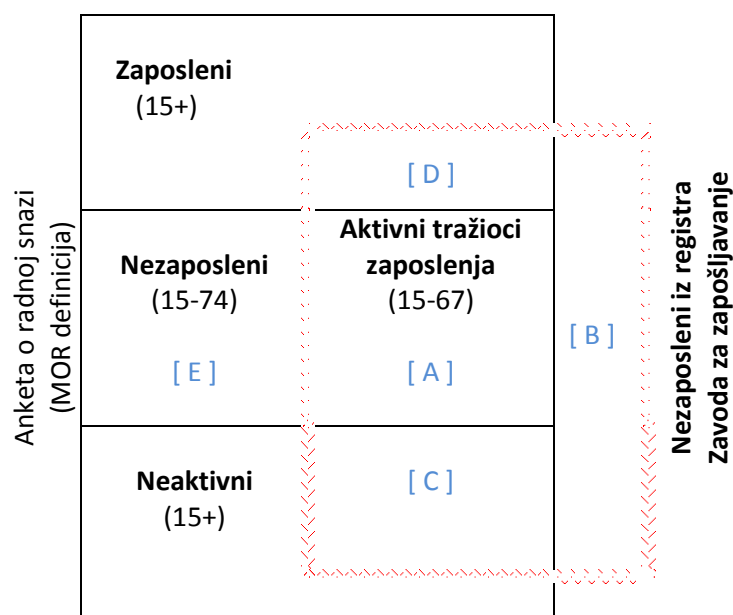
Anketa o radnoj snazi (MOR definicija)

Zaposleni (15+)

[ D ]

Nezaposleni (15-74)

[ E ]

Aktivni tražioci zaposlenja (15-67)

[ A ]

[ B ]

Neaktivni (15+)

[ C ]

Nezaposleni iz registra Zavoda za zapošljavanje